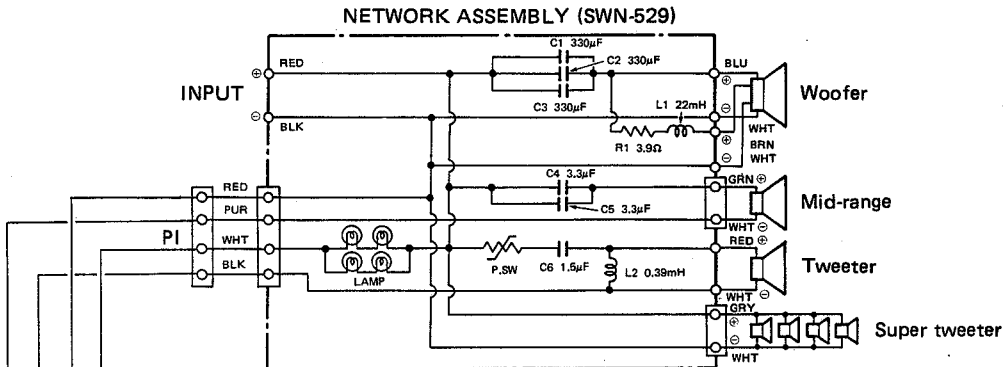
NETWORK ASSEMBLY (SWN-529)

INPUT
⊕ RED
⊖ BLK

C1 330μF
C2 330μF
C3 330μF
L1 22mH
R1 3.9Ω

BLU
⊕
⊖
WHT
⊕
BRN
WHT
⊖
Woofer

C4 3.3μF
C5 3.3μF
GRN ⊕
WHT ⊖
Mid-range

PI
RED
PUR
WHT
BLK
LAMP

P.SW
C6 1.5μF
L2 0.39mH
RED ⊕
WHT ⊖
Tweeter

GRY
⊕
⊖
WHT
Super tweeter